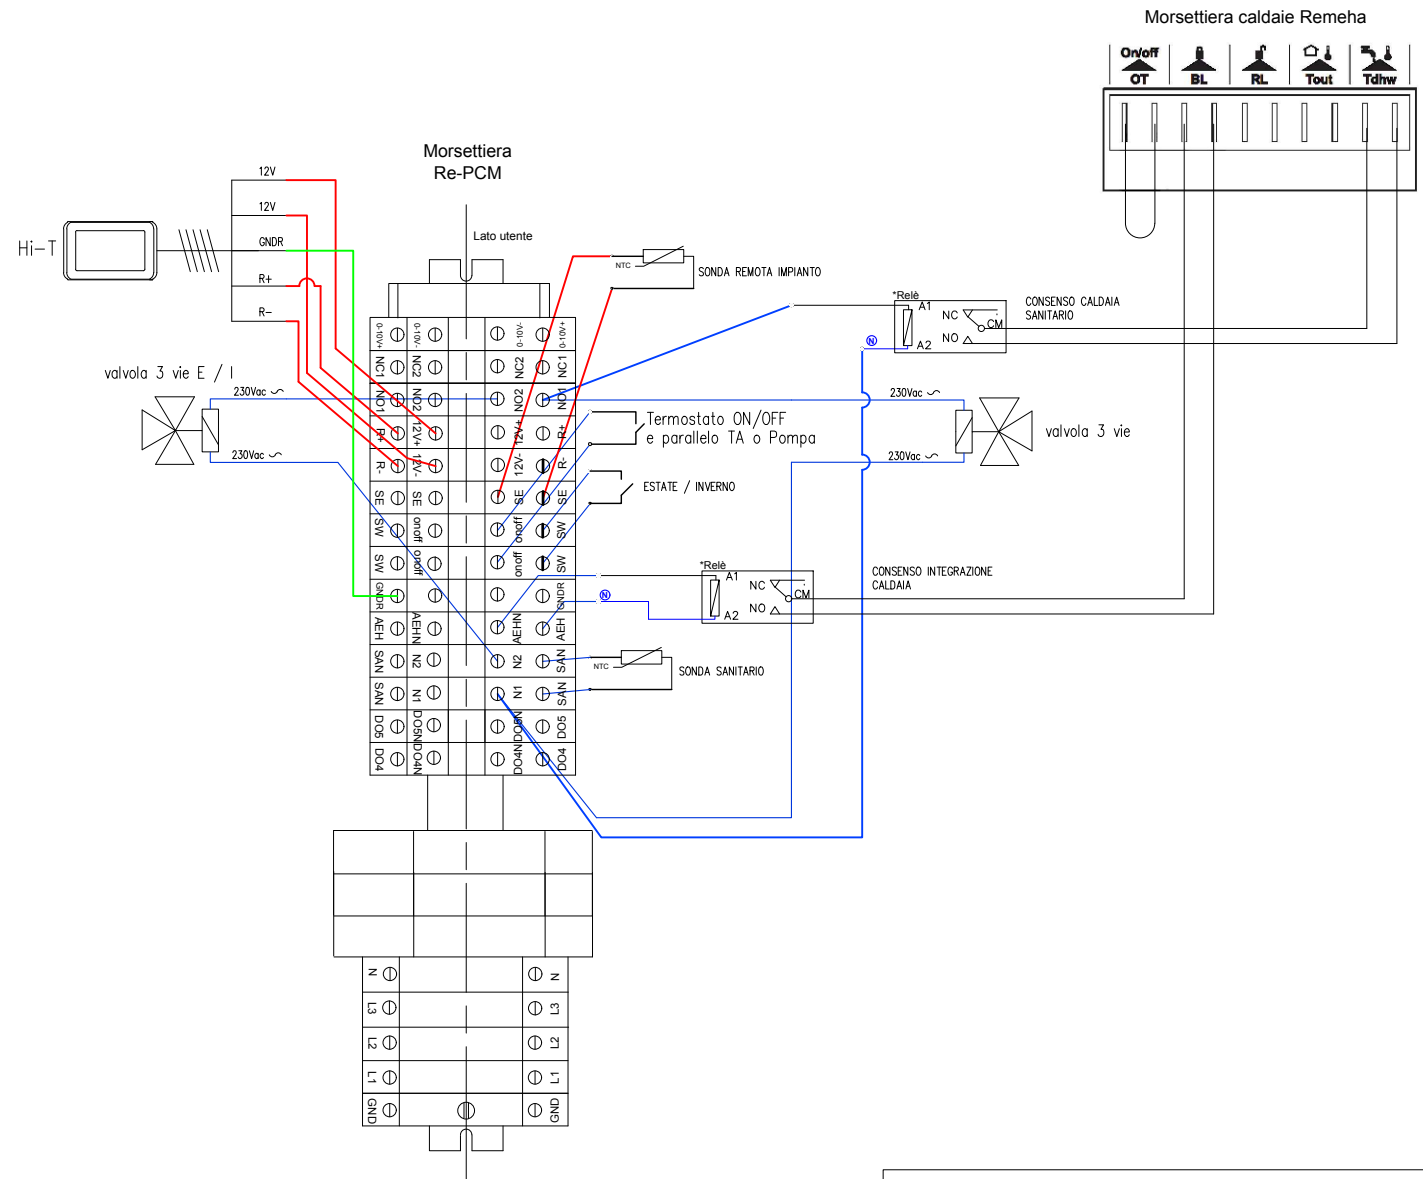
Morsettiera caldaie Remeha

On/off OT
BL
RL
Tout
Tdhw

Morsettiera Re-PCM

Lato utente

Hi-T

12V
12V
GNDR
R+
R-

NTC
SONDA REMOTA IMPIANTO

*Relè
A1
A2
NC
NO
CM
CONSENSO CALDAIA SANITARIO

valvola 3 vie E / I
230Vac
230Vac

230Vac
230Vac
valvola 3 vie

Termostato ON/OFF
e parallelo TA o Pompa

ESTATE / INVERNO

*Relè
A1
A2
NC
NO
CM
CONSENSO INTEGRAZIONE CALDAIA

NTC
SONDA SANITARIO

0-10V+
NC1
NO1
R+
R-
SE
SW
SW
GNDR
AEH
SAN
SAN
DO5
DO4

0-10V-
NC2
NO2
12V+
12V-
SE
onoff
onoff
AEHN
N2
N1
DO5N
DO4N

0-10V-
NC2
NO2
12V+
12V-
SE
onoff
onoff
AEHN
N2
N1
DO5N
DO4N

0-10V+
NC1
NO1
R+
R-
SE
SW
SW
GNDR
AEH
SAN
SAN
DO5
DO4

N
L3
L2
L1
GND

N
L3
L2
L1
GND